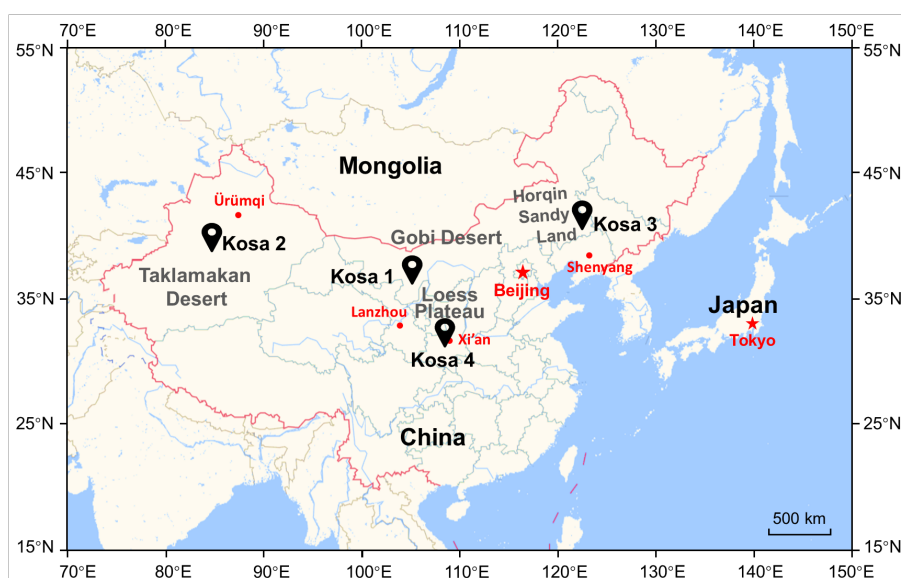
70°E 80°E 90°E 100°E 110°E 120°E 130°E 140°E 150°E

55°N 45°N 35°N 25°N 15°N

55°N 45°N 35°N 25°N 15°N

Mongolia

Ürümqi

Kosa 2

Taklamakan Desert

Horqin Sandy Land

Kosa 3

Gobi Desert

Kosa 1

Shenyang

Beijing

Loess Plateau

Lanzhou

Xi'an

Kosa 4

Japan

Tokyo

China

500 km

70°E 80°E 90°E 100°E 110°E 120°E 130°E 140°E 150°E